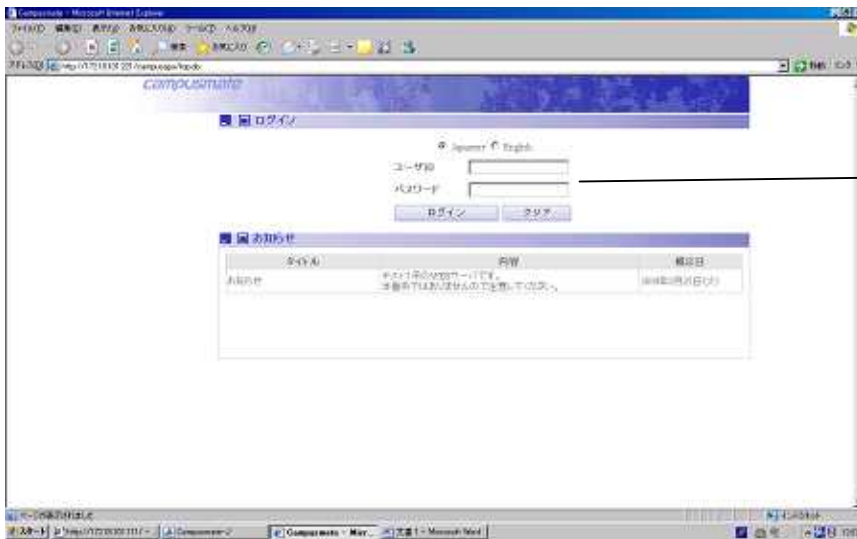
Campusmate - Microsoft Internet Explorer

ファイル(F) 編集(E) 表示(V) お気に入り(A) ツール(T) ヘルプ(H)

アドレス(D) http://172.18.10.221/campusapp/top.do

移動

campusmate

ログイン

Japanese English

ユーザID

パスワード

ログイン クリア

お知らせ

| タイトル | 内容 | 掲示日 |
|---|---|---|
| お知らせ | テスト1月の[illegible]ページです。 本番用ではありませんので注意してください。 | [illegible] |

ページが表示されました

インターネット

スタート

Campusmate - Micr...

文書1 - Microsoft Word